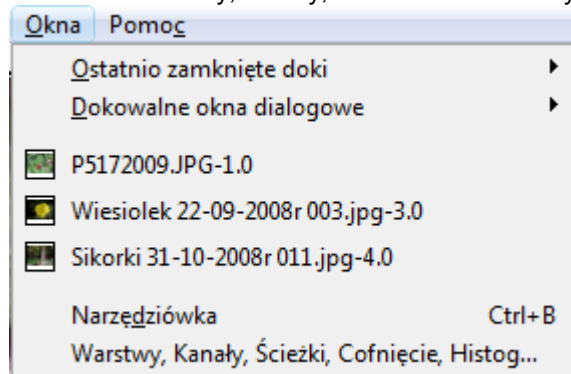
Okna Pomoc

Ostatnio zamknięte doki

Dokowalne okna dialogowe

P5172009.JPG-1.0

Wiesiolek 22-09-2008r 003.jpg-3.0

Sikorki 31-10-2008r 011.jpg-4.0

Narzędziówka Ctrl+B

Warstwy, Kanały, Ścieżki, Cofnięcie, Histog...